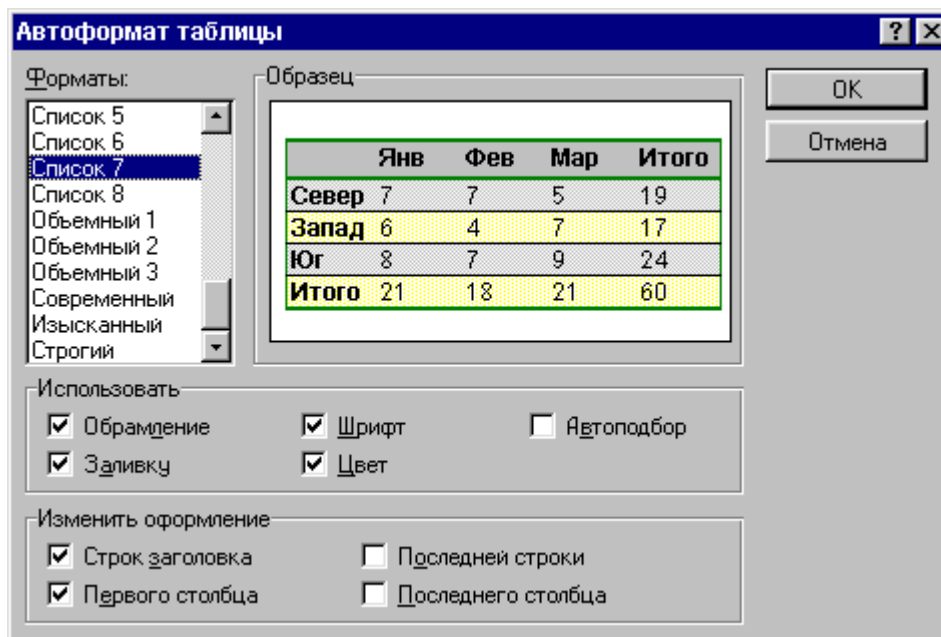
Автоформат таблицы

?
X

Форматы:

Список 5
Список 6
Список 7
Список 8
Обьемный 1
Обьемный 2
Обьемный 3
Современный
Изысканный
Строгий

Образец

| | Янв | Фев | Мар | Итого |
|---|---|---|---|---|
| Север | 7 | 7 | 5 | 19 |
| Запад | 6 | 4 | 7 | 17 |
| Юг | 8 | 7 | 9 | 24 |
| Итого | 21 | 18 | 21 | 60 |

ОК

Отмена

Использовать

Обрамление
Шрифт
Автоподбор
Заливку
Цвет

Изменить оформление

Строк заголовка
Последней строки
Первого столбца
Последнего столбца